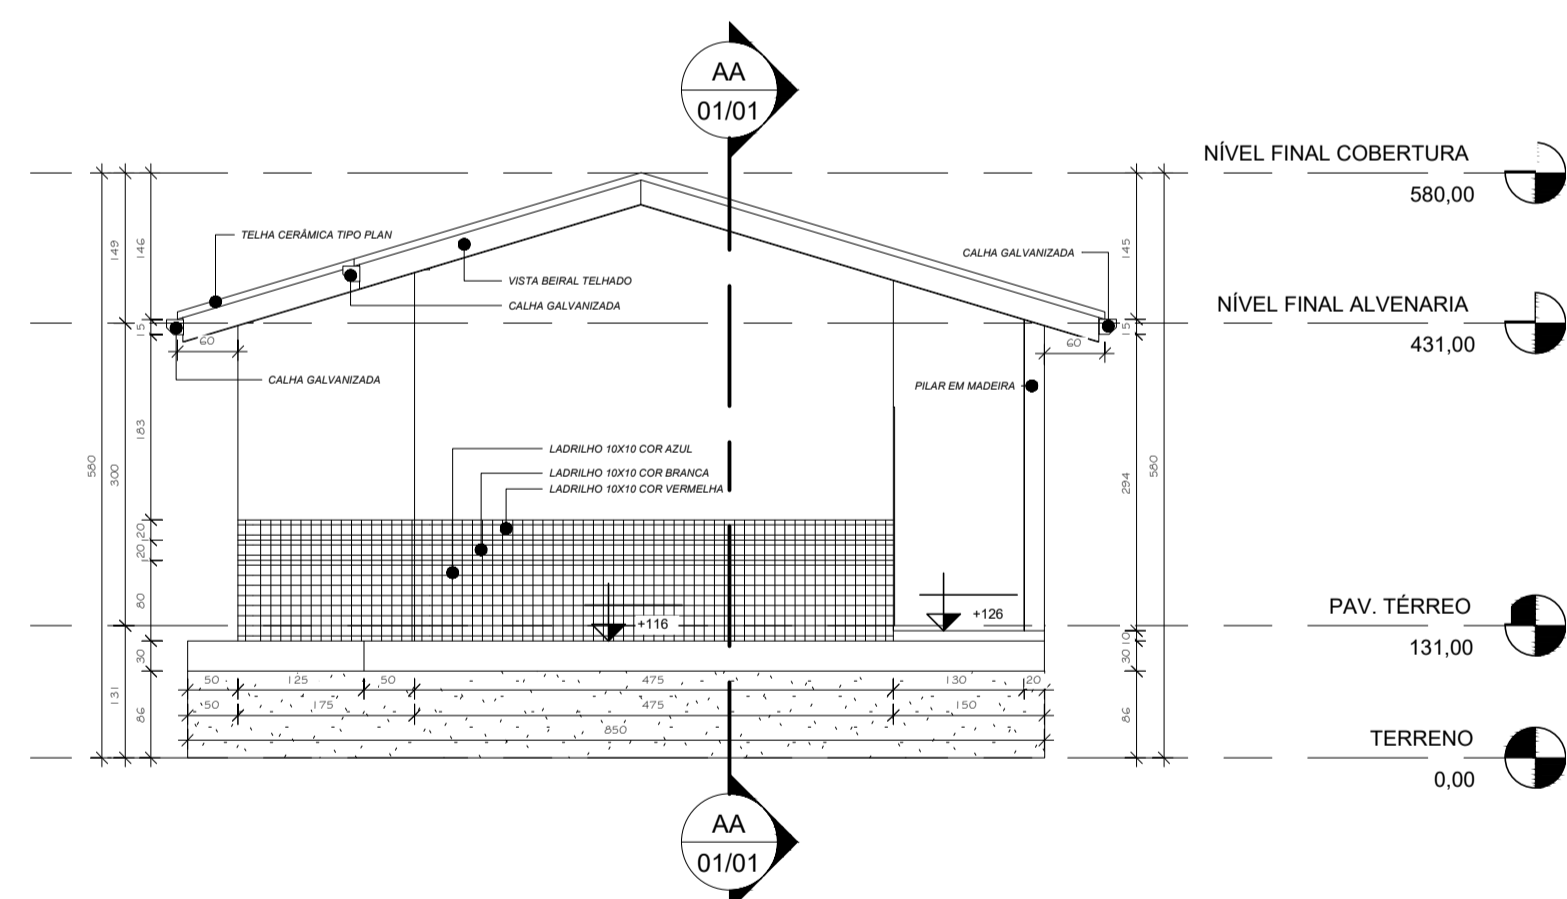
AA
01/01

NÍVEL FINAL COBERTURA
580,00

TELHA CERÂMICA TIPO PLAN

VISTA BEIRAL TELHADO

CALHA GALVANIZADA

CALHA GALVANIZADA

NÍVEL FINAL ALVENARIA
431,00

CALHA GALVANIZADA

PILAR EM MADEIRA

LADRILHO 10X10 COR AZUL
LADRILHO 10X10 COR BRANCA
LADRILHO 10X10 COR VERMELHA

+116
+126

PAV. TÉRREO
131,00

TERRENO
0,00

149
146
15
60
183
300
580
20
20
20
80
30
131
86
145
15
60
294
580
10
30
86
50
125
50
475
130
20
50
175
475
150
850

AA
01/01